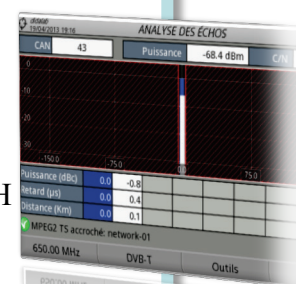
19/04/2013 19:16
ANALYSE DES ÉCHOS

CAN 43
Puissance -68.4 dBm
C/N

-10
-20
-30

-150.0
-75.0
0.0
75.0

| Puissance (dBc) | 0.0 | -0.8 |
|---|---|---|
| Retard (µs) | 0.0 | 0.4 |
| Distance (Km) | 0.0 | 0.1 |

MPEG2 TS accroché: network-01

650.00 MHz
DVB-T
Outils

H